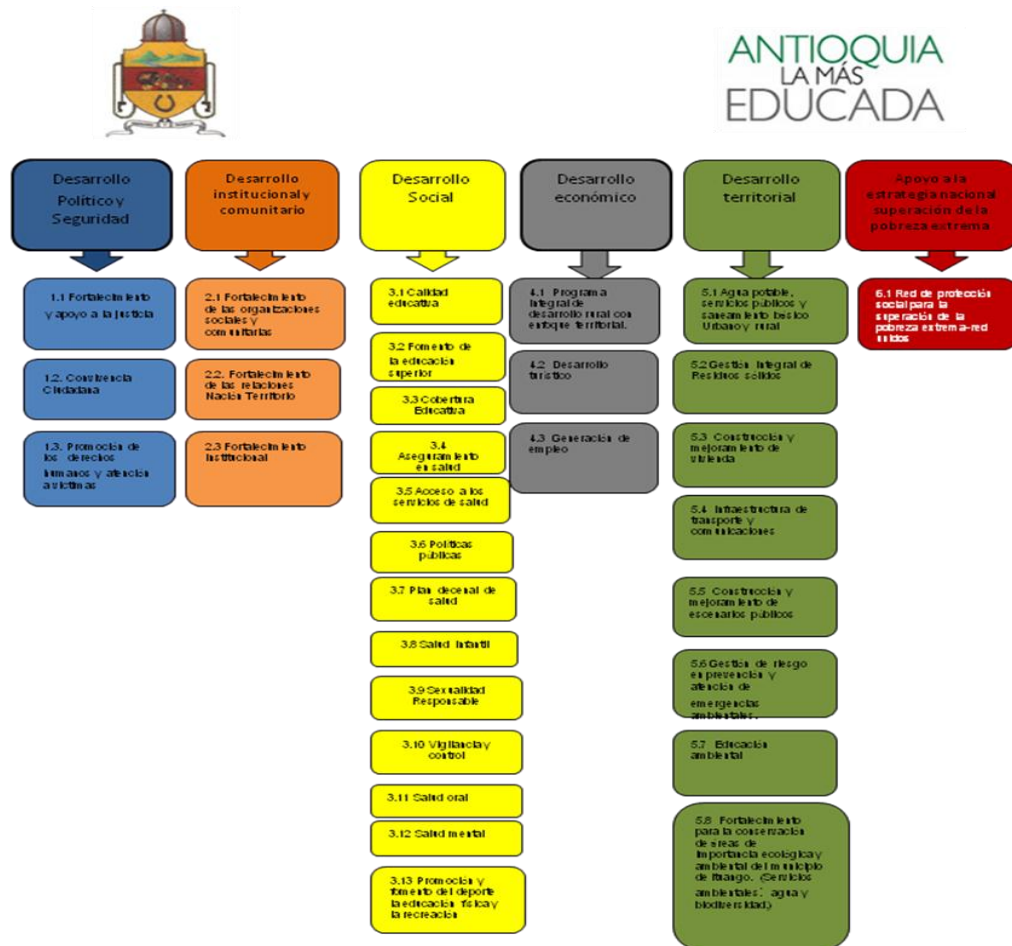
ANTIOQUIA
LA MÁS
EDUCADA

Desarrollo Político y Seguridad

1.1 Fortalecimiento y apoyo a la justicia

1.2. Convivencia Ciudadana

1.3. Promoción de los derechos humanos y atención a victimas

Desarrollo institucional y comunitario

2.1 Fortalecimiento de las organizaciones sociales y comunitarias

2.2. Fortalecimiento de las relaciones Nación Territorio

2.3 Fortalecimiento Institucional

Desarrollo Social

3.1 Calidad educativa

3.2 Fomento de la educación superior

3.3 Cobertura Educativa

3.4 Aseguramiento en salud

3.5 Acceso a los servicios de salud

3.6 Políticas públicas

3.7 Plan decenal de salud

3.8 Salud infantil

3.9 Sexualidad Responsable

3.10 Vigilancia y control

3.11 Salud oral

3.12 Salud mental

3.13 Promoción y fomento del deporte la educación física y la recreación

Desarrollo económico

4.1 Programa integral de desarrollo rural con enfoque territorial.

4.2 Desarrollo turístico

4.3 Generación de empleo

Desarrollo territorial

5.1 Agua potable, servicios públicos y saneamiento básico Urbano y rural

5.2 Gestión integral de Residuos sólidos

5.3 Construcción y mejoramiento de vivienda

5.4 Infraestructura de transporte y comunicaciones

5.5 Construcción y mejoramiento de escenarios públicos

5.6 Gestión de riesgo en prevención y atención de emergencias ambientales.

5.7 Educación ambiental

5.8 Fortalecimiento para la conservación de áreas de importancia ecológica y ambiental del municipio de Ituango. (Servicios ambientales: agua y biodiversidad)

Apoyo a la estrategia nacional superación de la pobreza extrema

6.1 Red de protección social para la superación de la pobreza extrema-red unidos